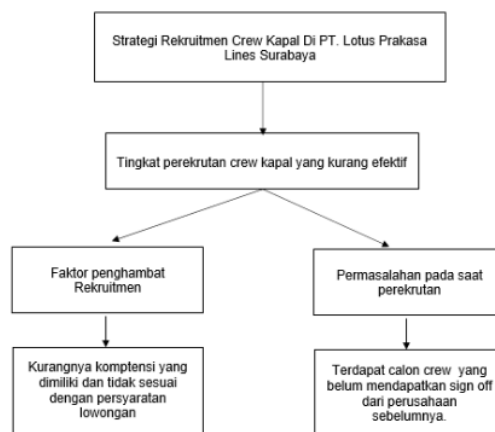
Strategi Rekruitmen Crew Kapal Di PT. Lotus Prakasa Lines Surabaya

Tingkat perekrutan crew kapal yang kurang efektif

Faktor penghambat Rekruitmen

Permasalahan pada saat perekrutan

Kurangnya komptensi yang dimiliki dan tidak sesuai dengan persyaratan lowongan

Terdapat calon crew yang belum mendapatkan sign off dari perusahaan sebelumnya.